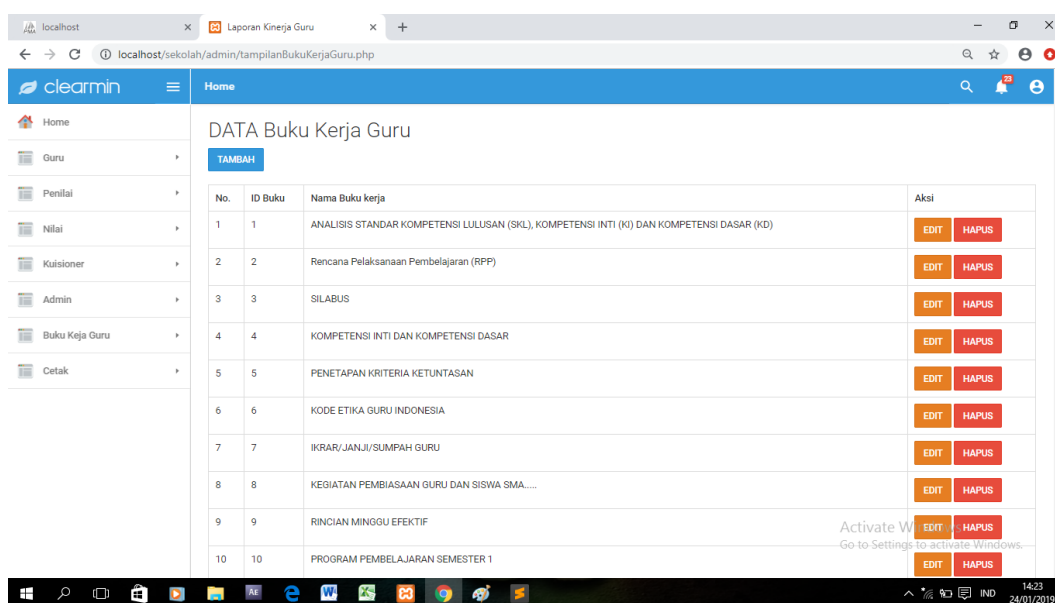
localhost ×
Laporan Kinerja Guru ×
+
localhost/sekolah/admin/tampilanBukuKerjaGuru.php

clearmin
Home
23

Home
Guru
Penilai
Nilai
Kuisioner
Admin
Buku Keja Guru
Cetak

DATA Buku Kerja Guru

TAMBAH

| No. | ID Buku | Nama Buku kerja | Aksi |
|---|---|---|---|
| 1 | 1 | ANALISIS STANDAR KOMPETENSI LULUSAN (SKL), KOMPETENSI INTI (KI) DAN KOMPETENSI DASAR (KD) | EDIT HAPUS |
| 2 | 2 | Rencana Pelaksanaan Pembelajaran (RPP) | EDIT HAPUS |
| 3 | 3 | SILABUS | EDIT HAPUS |
| 4 | 4 | KOMPETENSI INTI DAN KOMPETENSI DASAR | EDIT HAPUS |
| 5 | 5 | PENETAPAN KRITERIA KETUNTASAN | EDIT HAPUS |
| 6 | 6 | KODE ETIKA GURU INDONESIA | EDIT HAPUS |
| 7 | 7 | IKRAR/JANJI/SUMPAH GURU | EDIT HAPUS |
| 8 | 8 | KEGIATAN PEMBIASAAN GURU DAN SISWA SMA..... | EDIT HAPUS |
| 9 | 9 | RINCIAN MINGGU EFEKTIF | EDIT HAPUS |
| 10 | 10 | PROGRAM PEMBELAJARAN SEMESTER 1 | EDIT HAPUS |

Activate Windows
Go to Settings to activate Windows.

IND 14:23 24/01/2019